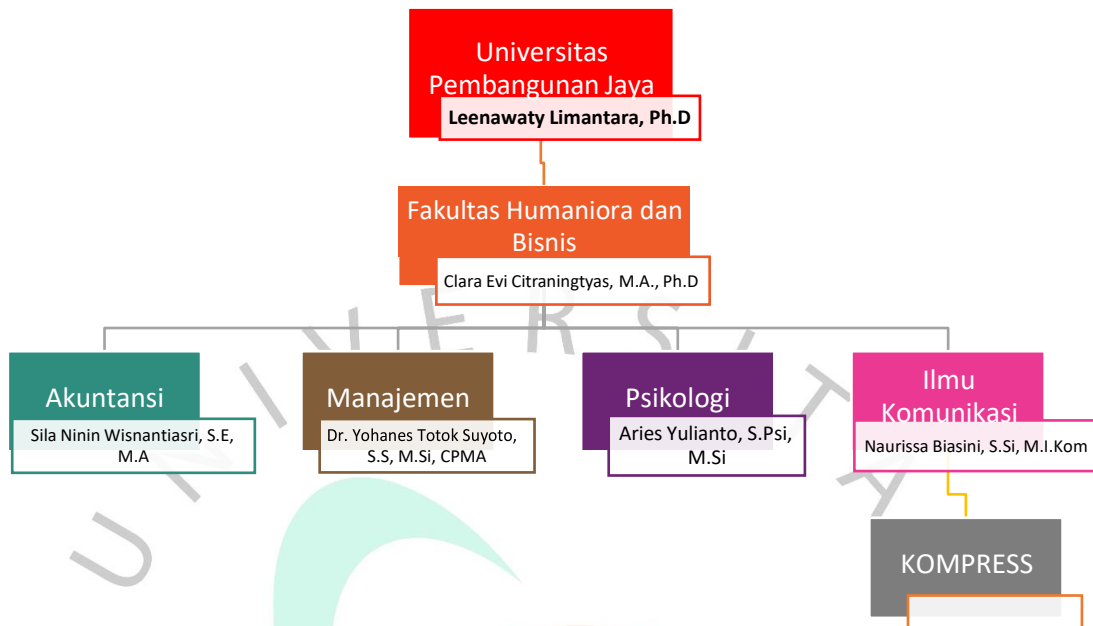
Universitas Pembangunan Jaya

Leenawaty Limantara, Ph.D

Fakultas Humaniora dan Bisnis

Clara Evi Citraningtyas, M.A., Ph.D

Akuntansi

Sila Ninin Wisnantiasri, S.E, M.A

Manajemen

Dr. Yohanes Totok Suyoto, S.S, M.Si, CPMA

Psikologi

Aries Yulianto, S.Psi, M.Si

Ilmu Komunikasi

Naurissa Biasini, S.Si, M.I.Kom

KOMPRESS

UNIVERSITA